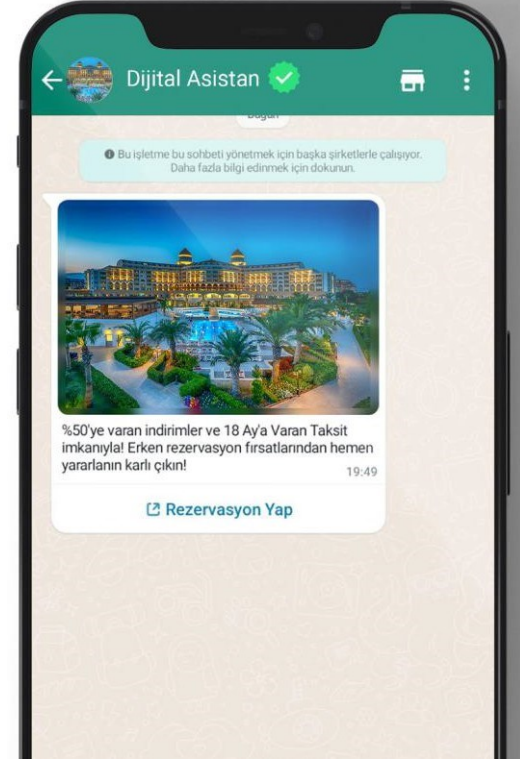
Dijital Asistan

Bugün

Bu işletme bu sohbeti yönetmek için başka şirketlerle çalışıyor. Daha fazla bilgi edinmek için dokunun.

%50'ye varan indirimler ve 18 Ay'a Varan Taksit imkanıyla! Erken rezervasyon fırsatlarından hemen yararlanın karlı çıkın!

19:49

Rezervasyon Yap